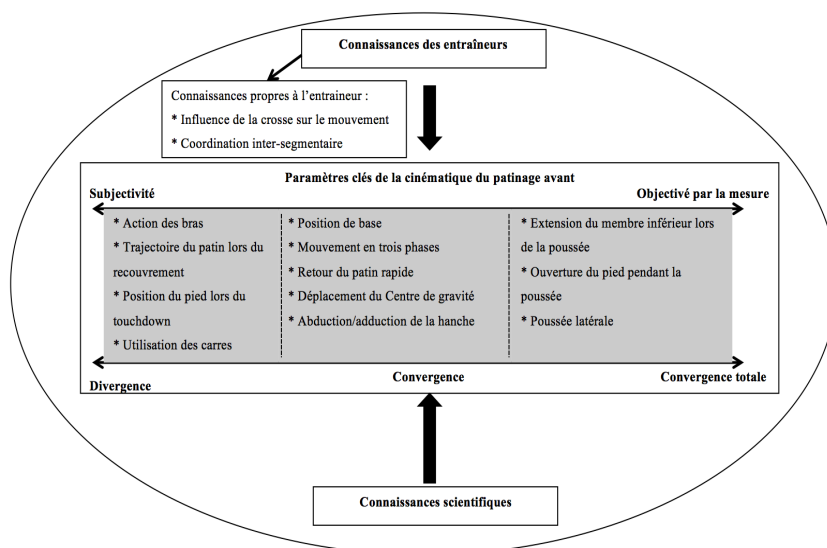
Connaissances des entraîneurs

Connaissances propres à l'entraineur :
* Influence de la crosse sur le mouvement
* Coordination inter-segmentaire

Paramètres clés de la cinématique du patinage avant

Subjectivité

Objectivé par la mesure

* Action des bras
* Trajectoire du patin lors du recouvrement
* Position du pied lors du touchdown
* Utilisation des carres

* Position de base
* Mouvement en trois phases
* Retour du patin rapide
* Déplacement du Centre de gravité
* Abduction/adduction de la hanche

* Extension du membre inférieur lors de la poussée
* Ouverture du pied pendant la poussée
* Poussée latérale

Divergence

Convergence

Convergence totale

Connaissances scientifiques